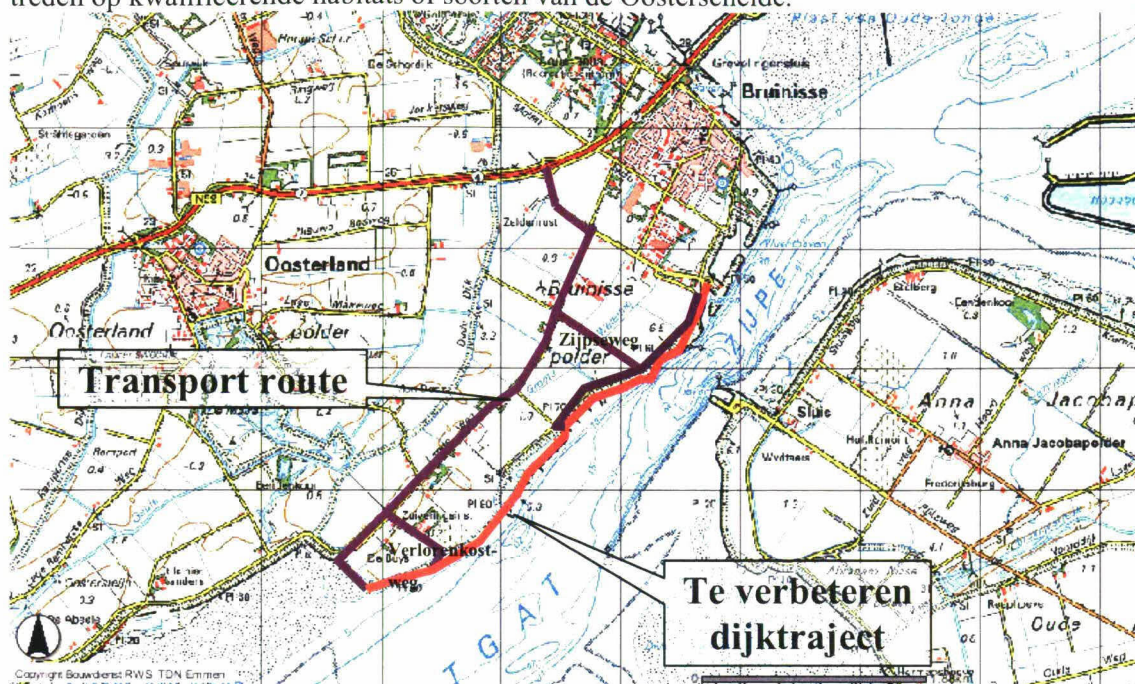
treden op kwalificerende habitats of soorten van de Oosterschelde.

Bruinisse

Oosterland

Oosterland

Bruinisse

Zijpseweg polder

Transport route

Sluis

Anna Jacobapolder

Verlorenkostweg

Te verbeteren dijktraject

ZIJPE

GAT

Oude

Copyright Bouwdienst RWS TDN Emmen